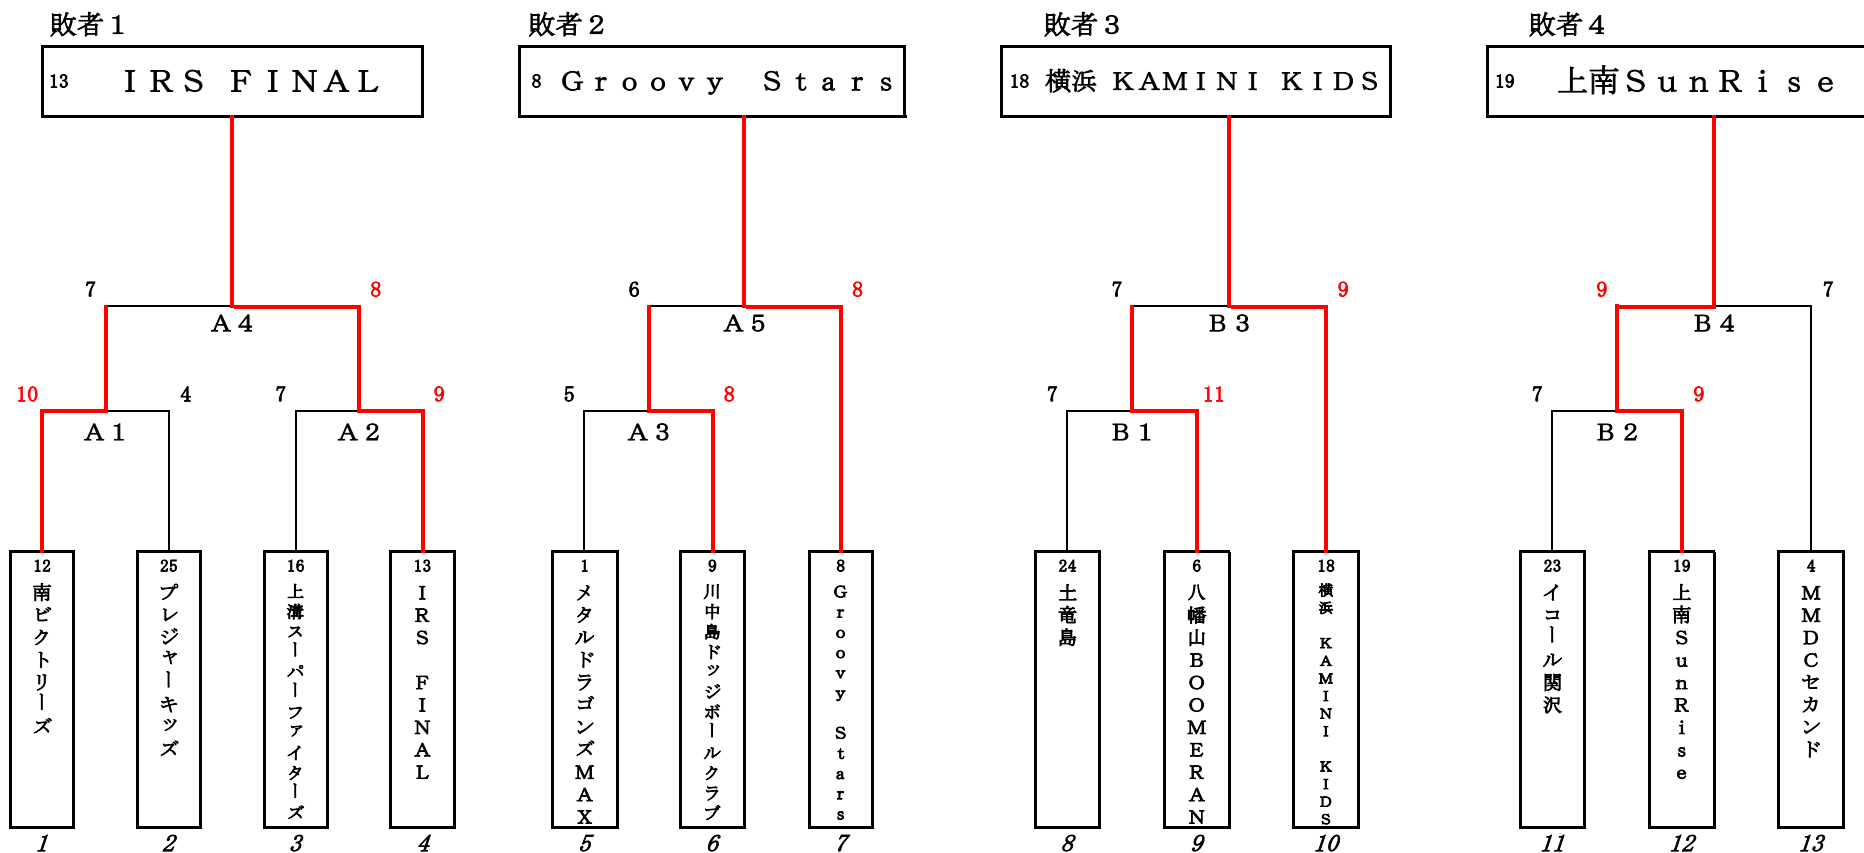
敗者１
13 ＩＲＳ ＦＩＮＡＬ

敗者２
8 Ｇｒｏｏｖｙ Ｓｔａｒｓ

敗者３
18 横浜 ＫＡＭＩＮＩ ＫＩＤＳ

敗者４
19 上南ＳｕｎＲｉｓｅ

7
Ａ４
8

6
Ａ５
8

7
Ｂ３
9

9
Ｂ４
7

10
Ａ１
4

7
Ａ２
9

5
Ａ３
8

7
Ｂ１
11

7
Ｂ２
9

12 南ビクトリーズ
25 プレジャーキッズ
16 上溝スーパーファイターズ
13 ＩＲＳ ＦＩＮＡＬ
1 メタルドラゴンズＭＡＸ
9 川中島ドッジボールクラブ
8 Ｇｒｏｏｖｙ Ｓｔａｒｓ
24 土竜島
6 八幡山ＢＯＯＭＥＲＡＮ
18 横浜 ＫＡＭＩＮＩ ＫＩＤＳ
23 イコール関沢
19 上南ＳｕｎＲｉｓｅ
4 ＭＭＤＣセカンド

1
2
3
4
5
6
7
8
9
10
11
12
13